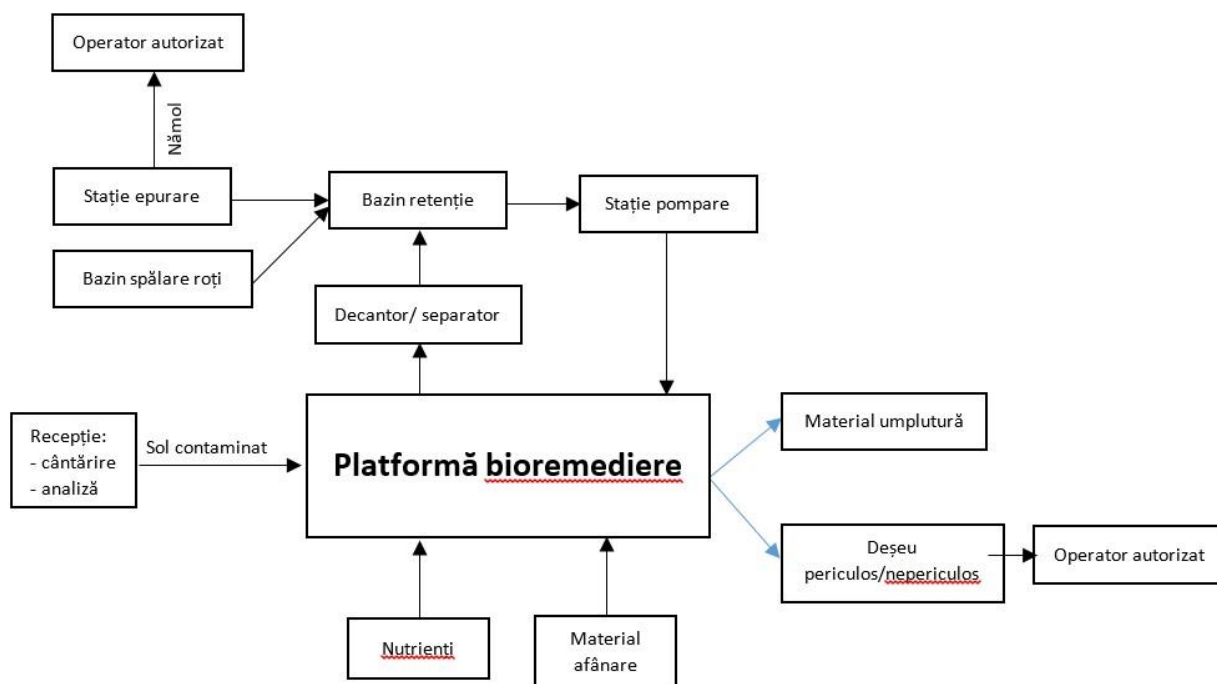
Operator autorizat

Nămol

Stație epurare

Bazin spălare roți

Bazin retenție

Stație pompare

Decantor/ separator

Recepție:
- cântărire
- analiză

Sol contaminat

Platformă bioremediere

Material umplutură

Deșeu periculos/nepericulos

Operator autorizat

Nutrienti

Material afânare